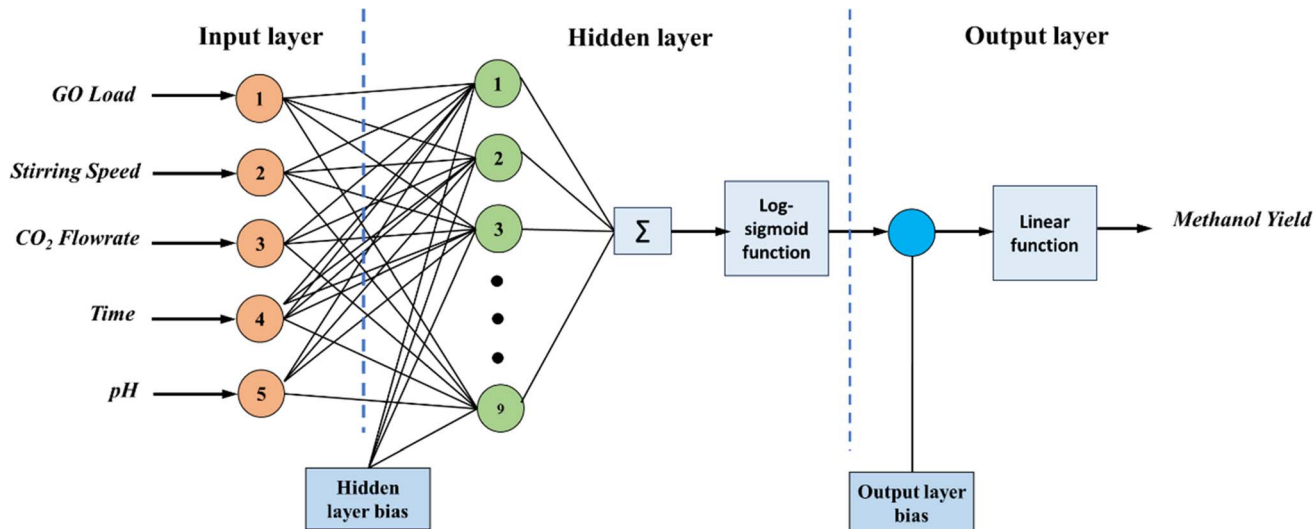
Input layer

Hidden layer

Output layer

GO Load

Stirring Speed

$CO_2$ Flowrate

Time

pH

1

2

3

4

5

1

2

3

9

$\Sigma$

Log-sigmoid function

Linear function

Methanol Yield

Hidden layer bias

Output layer bias